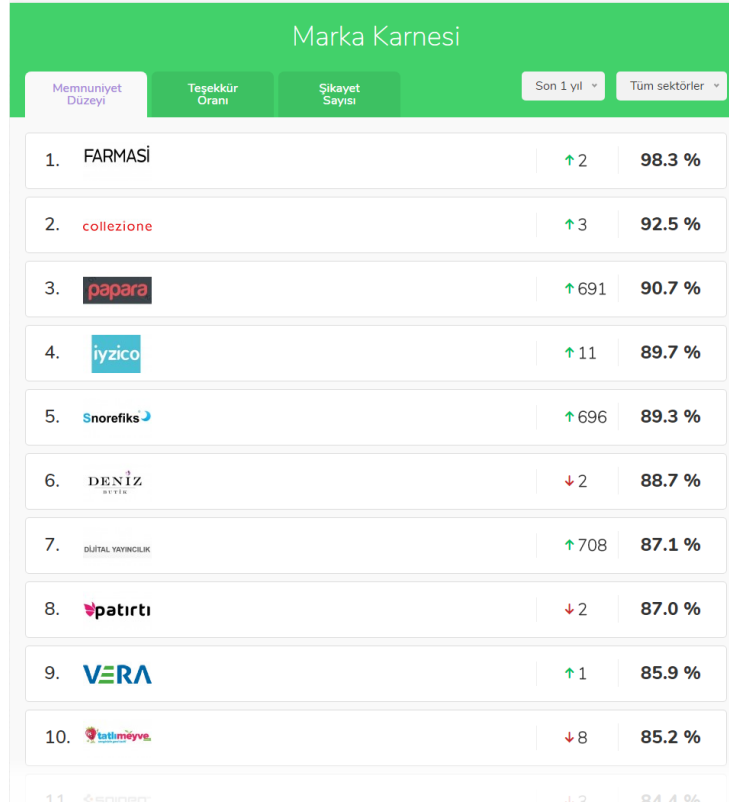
Marka Karnesi

Memnuniyet Düzeyi
Teşekkür Oranı
Şikayet Sayısı

Son 1 yıl
Tüm sektörler

| | | | |
|---|---|---|---|
| 1. | FARMASİ | ↑2 | 98.3 % |
| 2. | collezione | ↑3 | 92.5 % |
| 3. | papara | ↑691 | 90.7 % |
| 4. | iyzico | ↑11 | 89.7 % |
| 5. | Snorefiks | ↑696 | 89.3 % |
| 6. | DENİZ BUTİK | ↓2 | 88.7 % |
| 7. | DİJİTAL YAYINCILIK | ↑708 | 87.1 % |
| 8. | patırtı | ↓2 | 87.0 % |
| 9. | VERA | ↑1 | 85.9 % |
| 10. | tatlımeyve | ↓8 | 85.2 % |
| 11. | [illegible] | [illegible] | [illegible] |